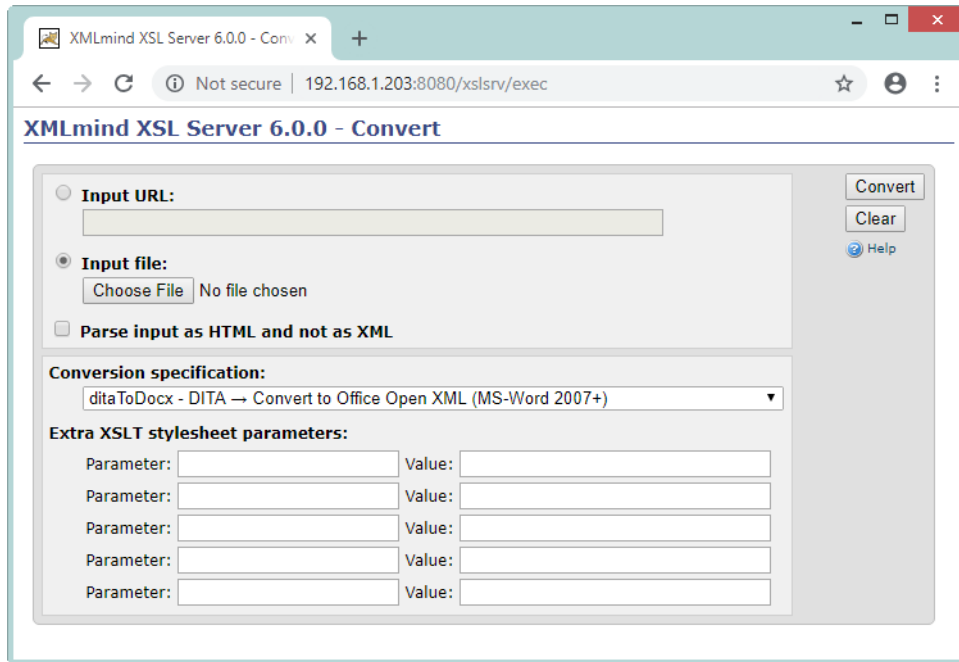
XMLmind XSL Server 6.0.0 - Conv ×

Not secure | 192.168.1.203:8080/xslsrv/exec

XMLmind XSL Server 6.0.0 - Convert

Input URL:

Input file:

Choose File No file chosen

Parse input as HTML and not as XML

Convert

Clear

Help

Conversion specification:

ditaToDocx - DITA → Convert to Office Open XML (MS-Word 2007+)

Extra XSLT stylesheet parameters:

Parameter: Value:

Parameter: Value:

Parameter: Value:

Parameter: Value:

Parameter: Value: